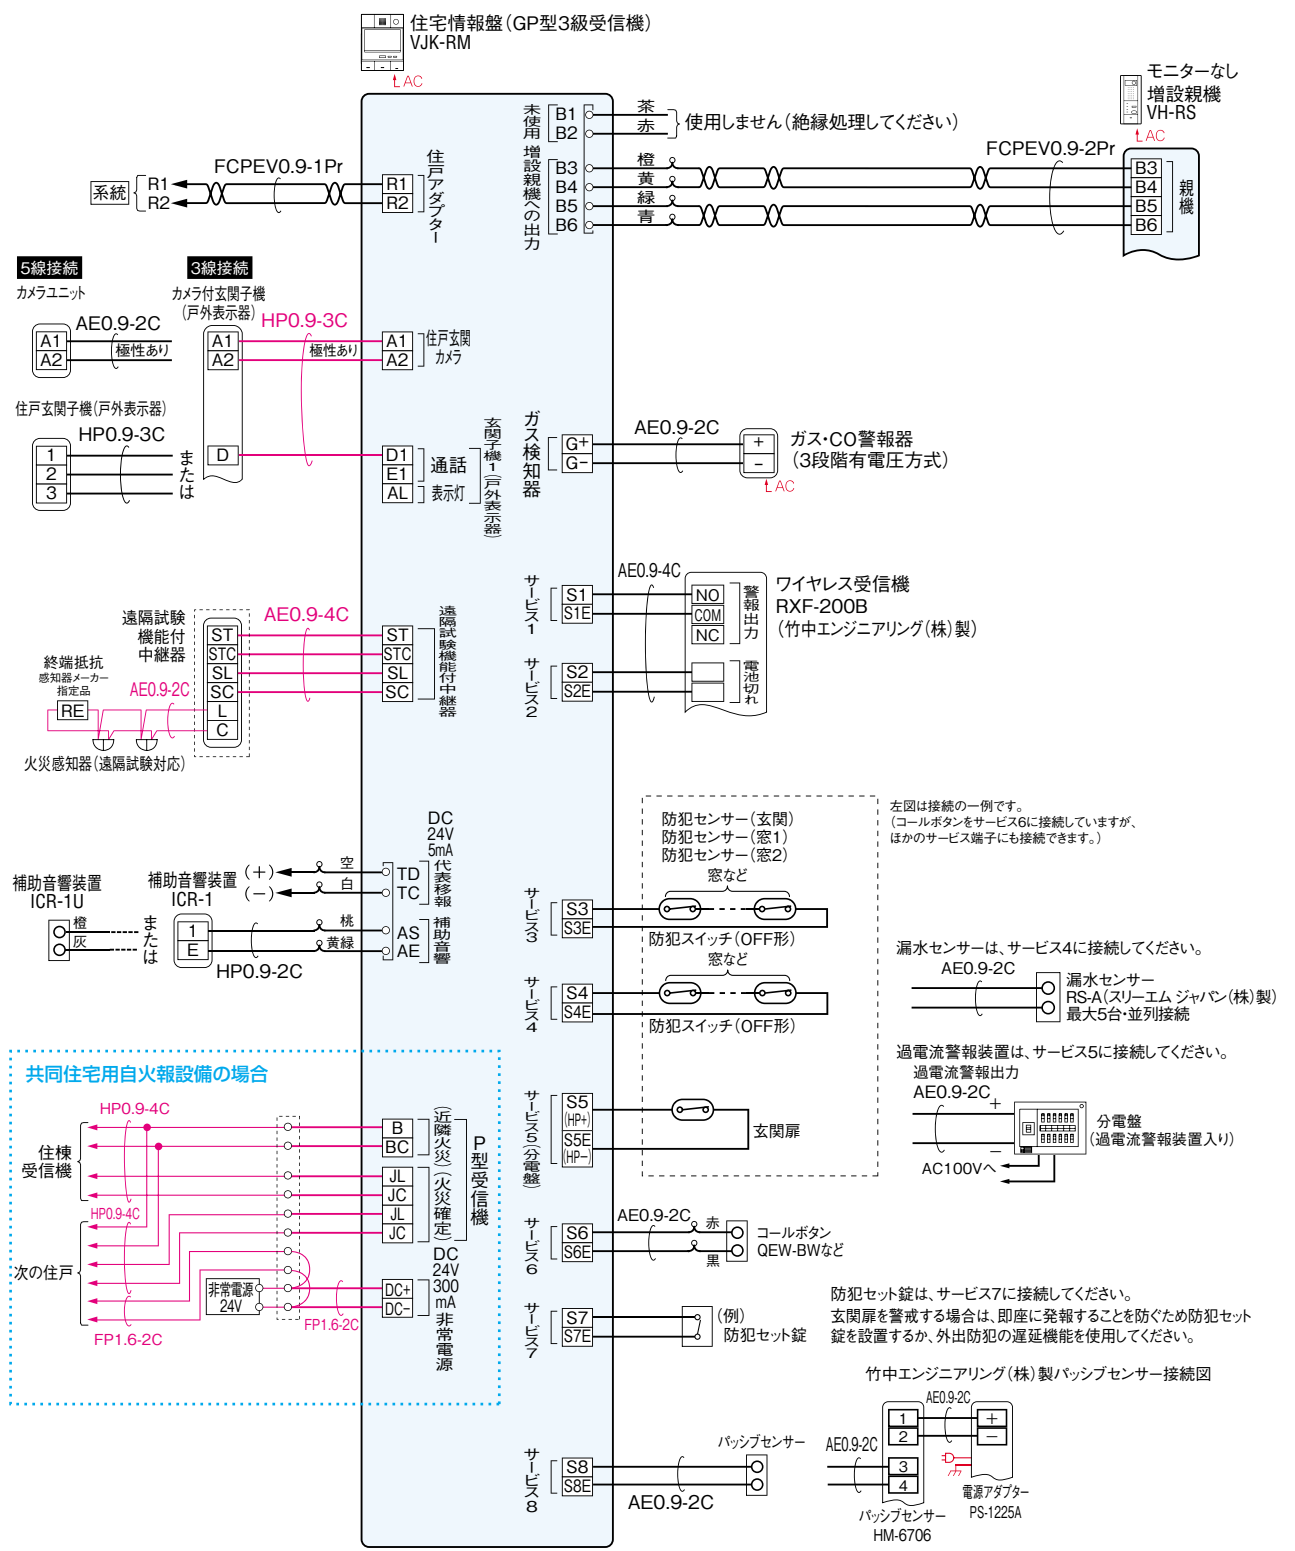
住宅情報盤(GP型3級受信機)
VJK-RM
AC

モニターなし
増設親機
VH-RS
AC

未使用
B1
B2
茶
赤
使用しません(絶縁処理してください)

増設親機への出力
B3
B4
B5
B6
橙
黄
緑
青
FCPEV0.9-2Pr
B3
B4
B5
B6
親機

系統
R1
R2
FCPEV0.9-1Pr
R1
R2
住戸アダプター

5線接続
カメラユニット
A1
A2
AE0.9-2C
極性あり

3線接続
カメラ付玄関子機
(戸外表示器)
HP0.9-3C
A1
A2
極性あり
D
A1
A2
住戸玄関カメラ

住戸玄関子機(戸外表示器)
HP0.9-3C
1
2
3
または
D1
E1
AL
通話
表示灯
玄関子機1(戸外表示器)

ガス検知器
G+
G−
AE0.9-2C
+
−
ガス・CO警報器
(3段階有電圧方式)
AC

遠隔試験
機能付
中継器
AE0.9-4C
ST
STC
SL
SC
L
C
ST
STC
SL
SC
遠隔試験機能付中継器
終端抵抗
感知器メーカー
指定品
RE
AE0.9-2C
火災感知器(遠隔試験対応)

サービス1
S1
S1E
AE0.9-4C
NO
COM
NC
警報出力
ワイヤレス受信機
RXF-200B
(竹中エンジニアリング(株)製)
サービス2
S2
S2E
電池切れ

DC
24V
5mA
代表移報
補助音響装置
ICR-1U
橙
灰
または
補助音響装置
ICR-1
(+)
(−)
空
白
TD
TC
1
E
桃
黄緑
AS
AE
補助音響
HP0.9-2C

防犯センサー(玄関)
防犯センサー(窓1)
防犯センサー(窓2)
窓など
サービス3
S3
S3E
防犯スイッチ(OFF形)
窓など
サービス4
S4
S4E
防犯スイッチ(OFF形)

左図は接続の一例です。
(コールボタンをサービス6に接続していますが、ほかのサービス端子にも接続できます。)

漏水センサーは、サービス4に接続してください。
AE0.9-2C
漏水センサー
RS-A(スリーエム ジャパン(株)製)
最大5台・並列接続

過電流警報装置は、サービス5に接続してください。
過電流警報出力
AE0.9-2C
+
−
分電盤
(過電流警報装置入り)
AC100Vへ

サービス5(分電盤)
S5
(HP+)
S5E
(HP−)
玄関扉

共同住宅用自火報設備の場合
HP0.9-4C
住棟受信機
HP0.9-4C
次の住戸
非常電源
24V
FP1.6-2C
FP1.6-2C
B
BC
JL
JC
JL
JC
(近隣火災)
(火災確定)
P型受信機
DC
24V
300
mA
非常電源
DC+
DC−

サービス6
S6
S6E
AE0.9-2C
赤
黒
コールボタン
QEW-BWなど

防犯セット錠は、サービス7に接続してください。
玄関扉を警戒する場合は、即座に発報することを防ぐため防犯セット錠を設置するか、外出防犯の遅延機能を使用してください。
サービス7
S7
S7E
(例)
防犯セット錠

竹中エンジニアリング(株)製パッシブセンサー接続図
AE0.9-2C
1
2
+
−
AE0.9-2C
3
4
パッシブセンサー
HM-6706
電源アダプター
PS-1225A

サービス8
S8
S8E
パッシブセンサー
AE0.9-2C